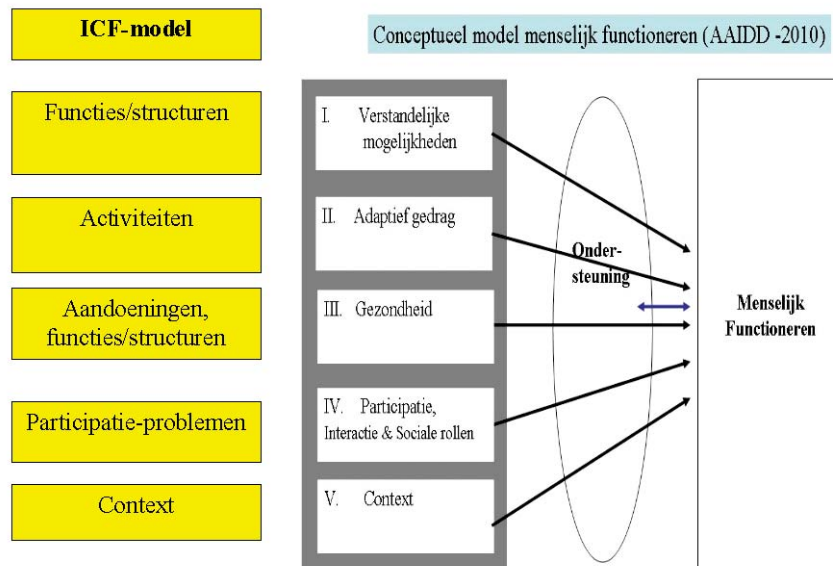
ICF-model

Conceptueel model menselijk functioneren (AAIDD -2010)

Functies/structuren

Activiteiten

Aandoeningen, functies/structuren

Participatie-problemen

Context

I. Verstandelijke mogelijkheden

II. Adaptief gedrag

III. Gezondheid

IV. Participatie, Interactie & Sociale rollen

V. Context

Onder-steuning

Menselijk Functioneren